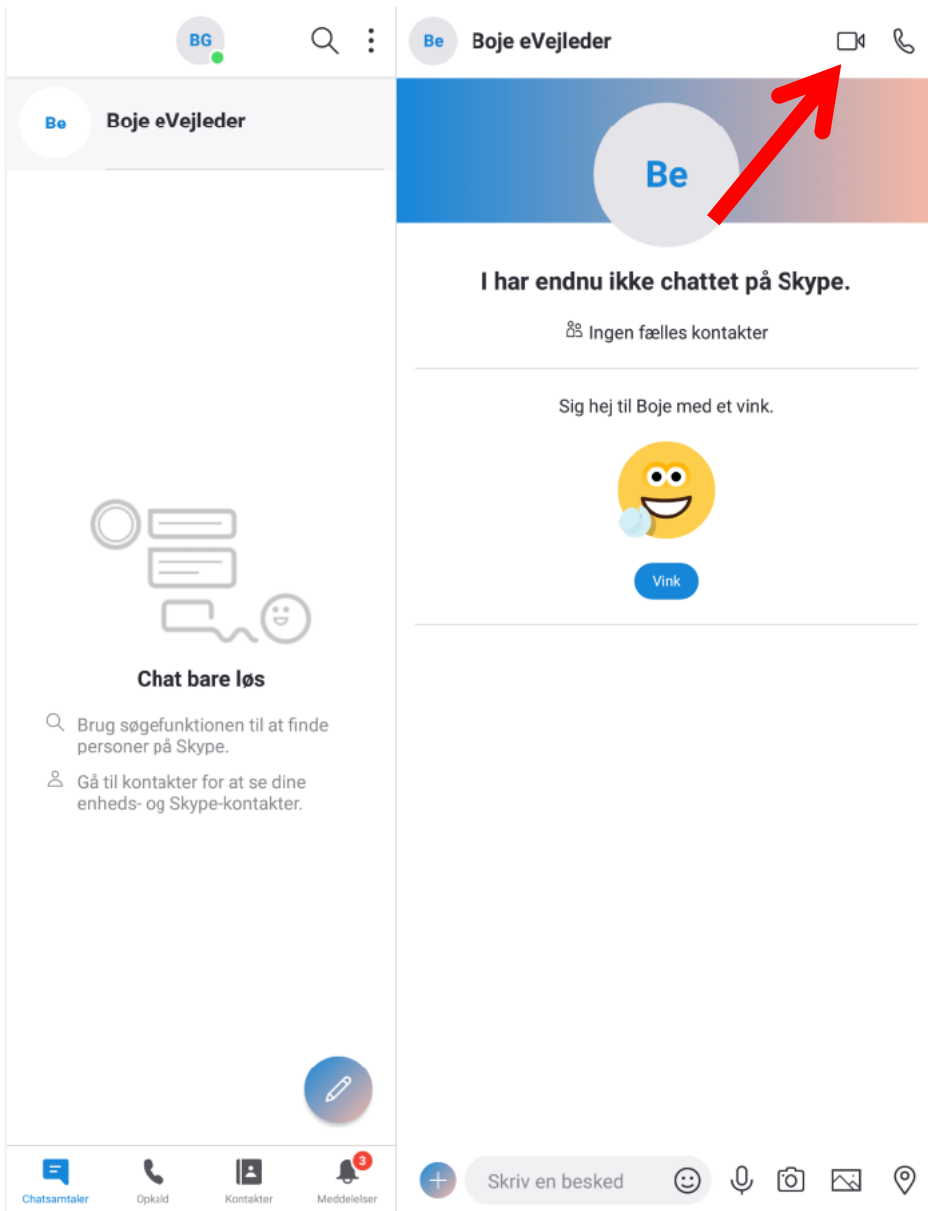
BG

Be Boje eVejleder

Chat bare løs

Brug søgefunktionen til at finde personer på Skype.

Gå til kontakter for at se dine enheds- og Skype-kontakter.

Chatsamtaler Opkald Kontakter 3 Meddelelser

Be Boje eVejleder

Be

I har endnu ikke chattet på Skype.

Ingen fælles kontakter

Sig hej til Boje med et vink.

Vink

Skriv en besked